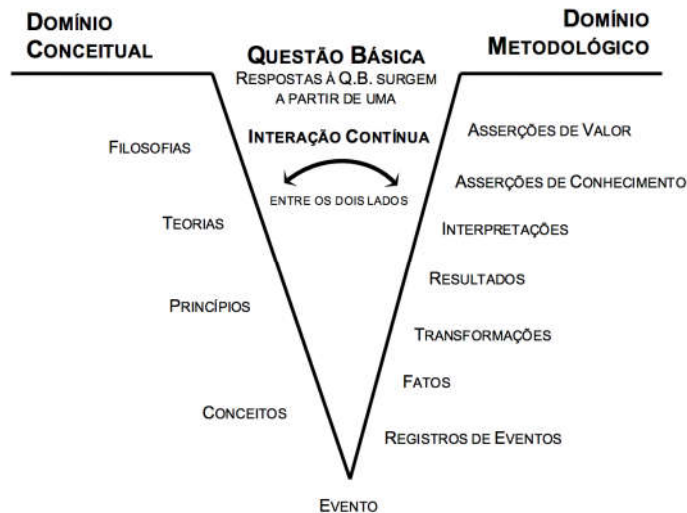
Domínio Conceitual

Questão Básica
Respostas à Q.B. surgem a partir de uma
Interação Contínua
entre os dois lados

Domínio Metodológico

Filosofias
Teorias
Princípios
Conceitos

Asserções de Valor
Asserções de Conhecimento
Interpretações
Resultados
Transformações
Fatos
Registros de Eventos

Evento